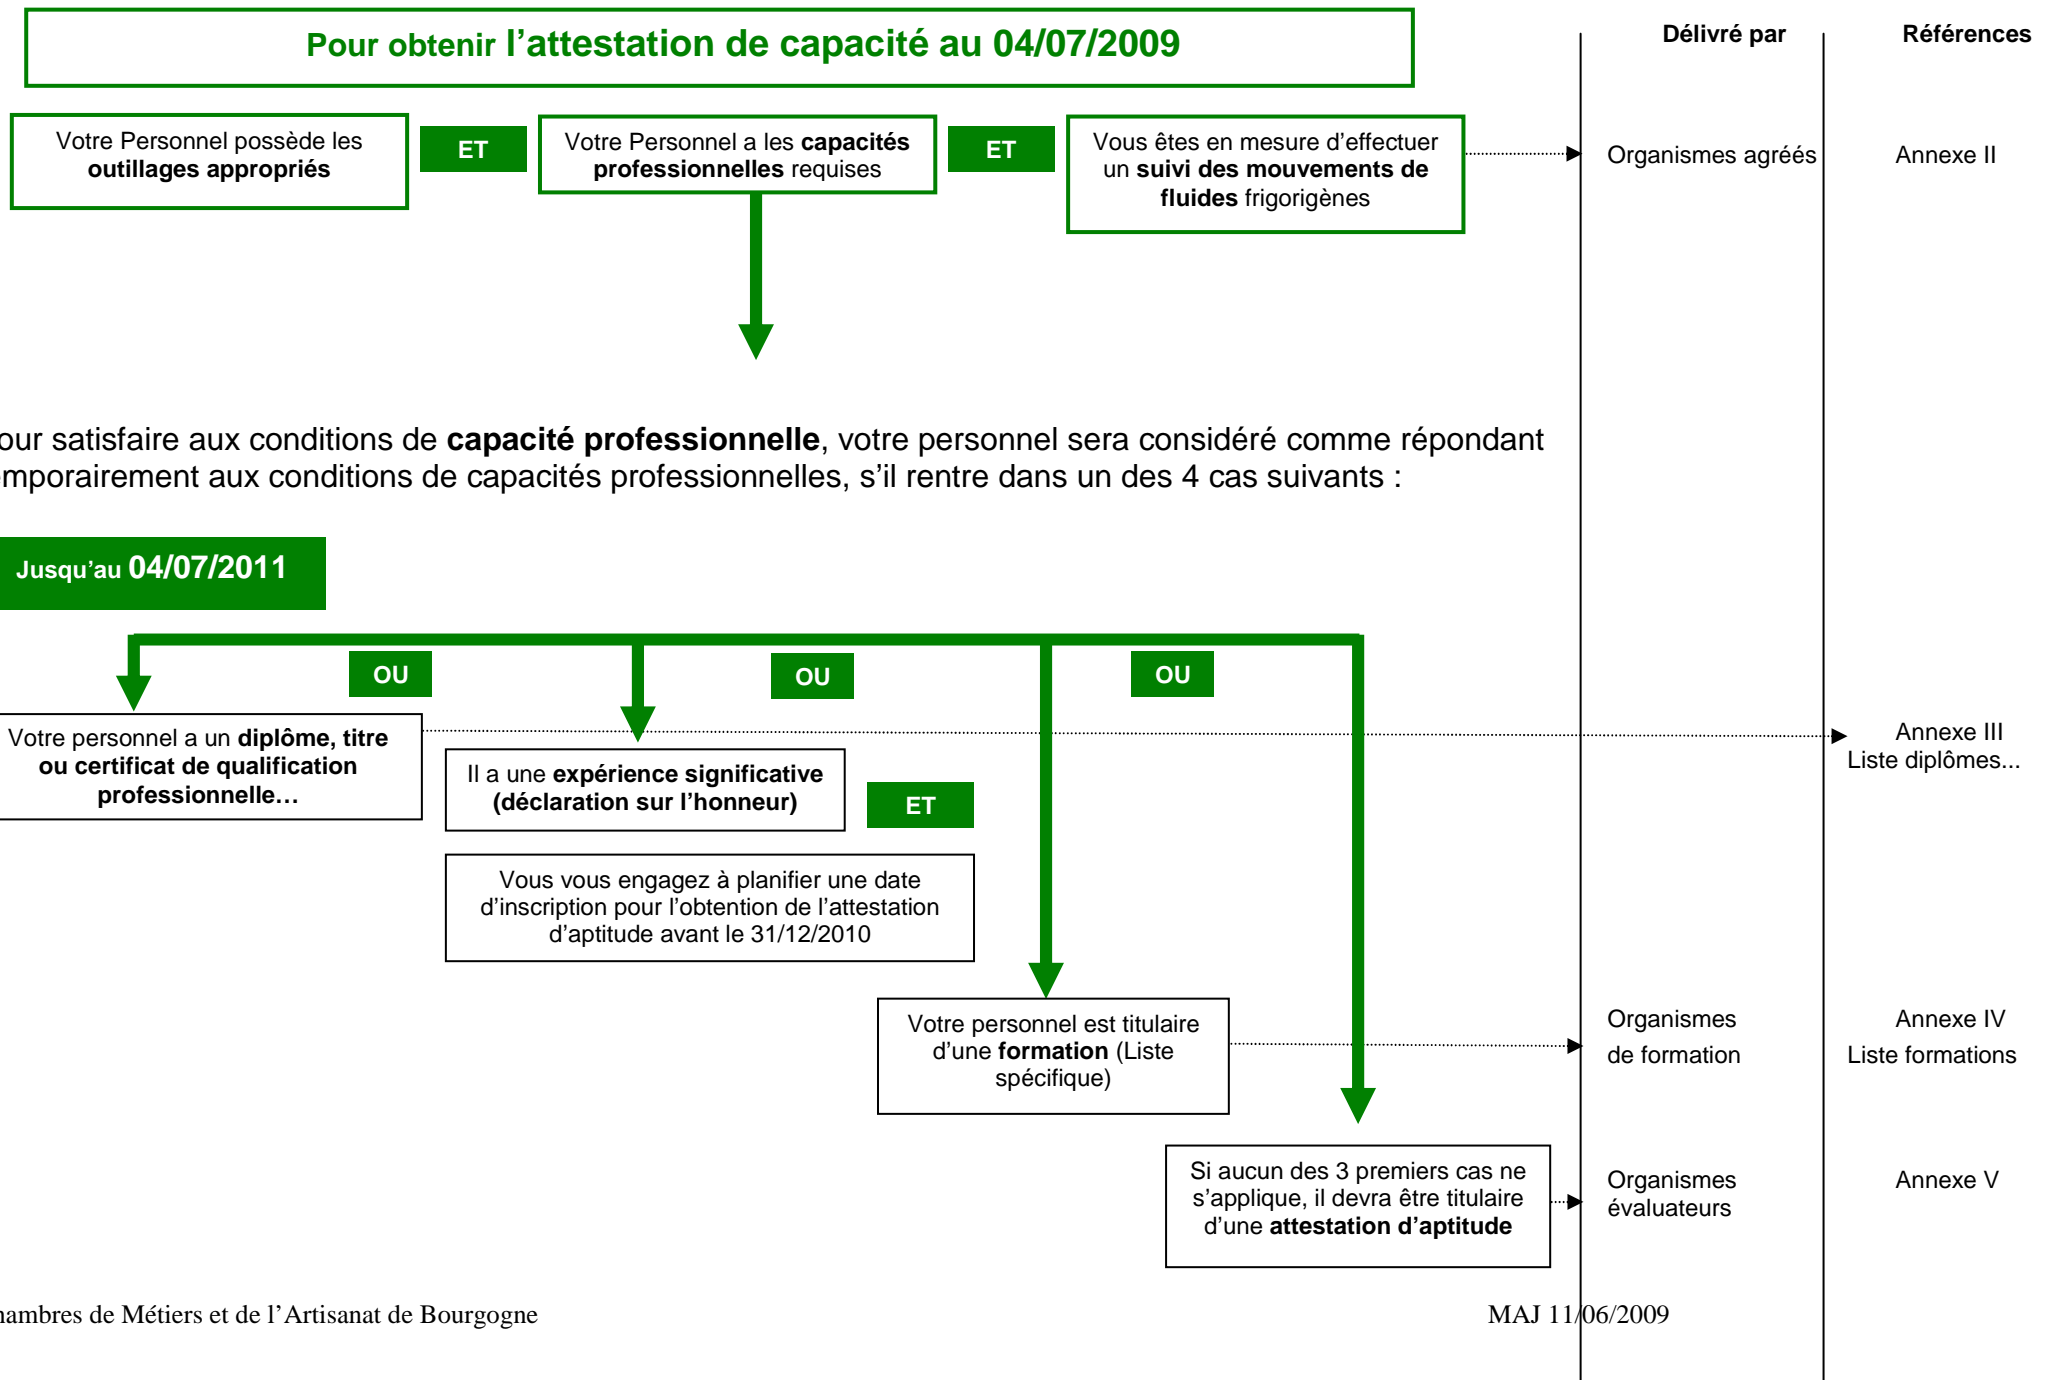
Pour obtenir l'attestation de capacité au 04/07/2009

Délivré par

Références

Votre Personnel possède les **outillages appropriés**

ET

Votre Personnel a les **capacités professionnelles** requises

ET

Vous êtes en mesure d'effectuer un **suivi des mouvements de fluides** frigorigènes

Organismes agréés

Annexe II

our satisfaire aux conditions de **capacité professionnelle**, votre personnel sera considéré comme répondant mporairement aux conditions de capacités professionnelles, s'il rentre dans un des 4 cas suivants :

Jusqu'au 04/07/2011

OU

OU

OU

Votre personnel a un **diplôme, titre ou certificat de qualification professionnelle…**

Il a une **expérience significative (déclaration sur l'honneur)**

ET

Vous vous engagez à planifier une date d'inscription pour l'obtention de l'attestation d'aptitude avant le 31/12/2010

Annexe III
Liste diplômes...

Votre personnel est titulaire d'une **formation** (Liste spécifique)

Organismes de formation

Annexe IV
Liste formations

Si aucun des 3 premiers cas ne s'applique, il devra être titulaire d'une **attestation d'aptitude**

Organismes évaluateurs

Annexe V

ambres de Métiers et de l'Artisanat de Bourgogne

MAJ 11/06/2009